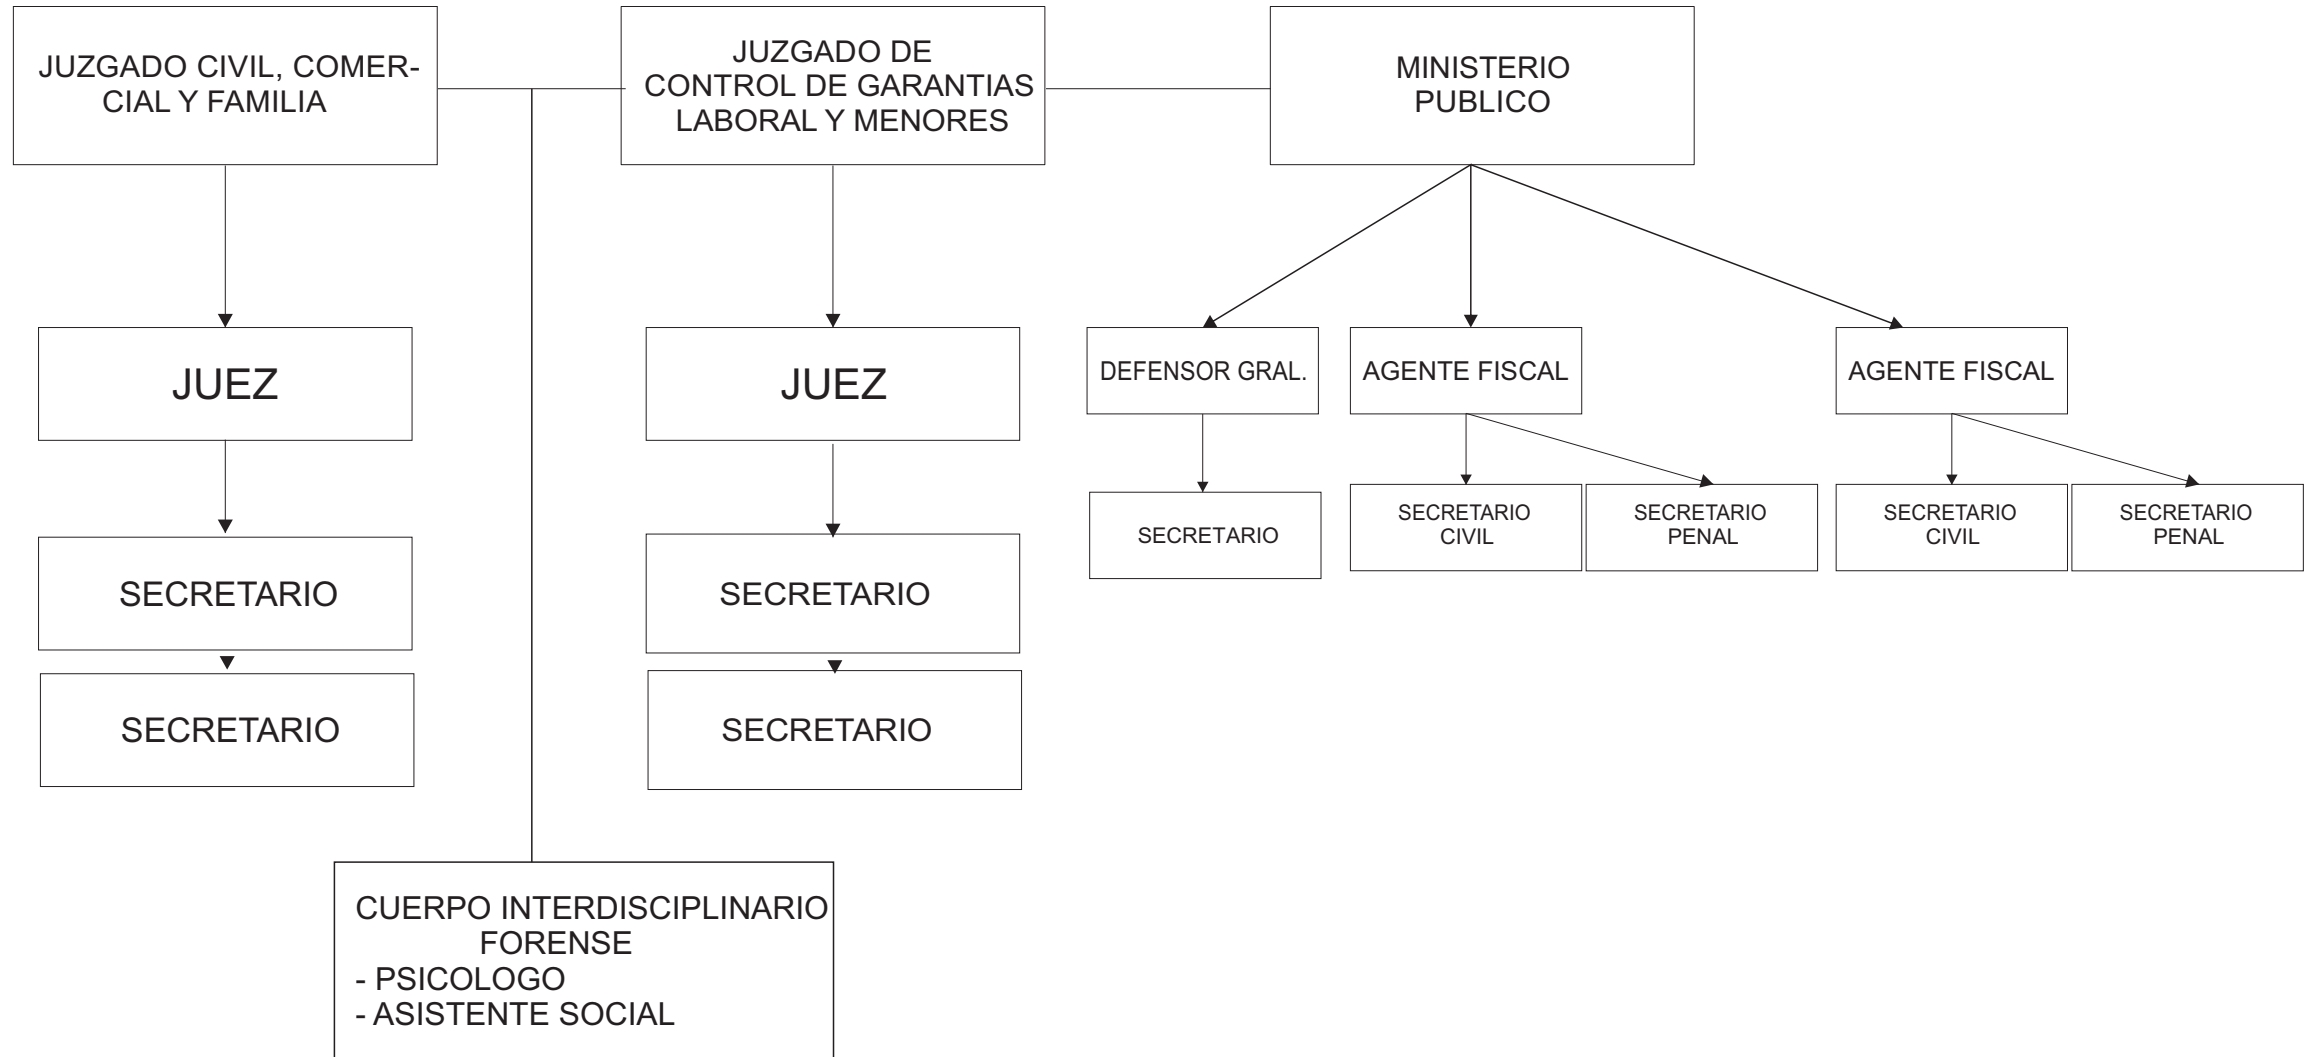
JUZGADO CIVIL, COMERCIAL Y FAMILIA

JUZGADO DE CONTROL DE GARANTIAS LABORAL Y MENORES

MINISTERIO PUBLICO

JUEZ

SECRETARIO

SECRETARIO

JUEZ

SECRETARIO

SECRETARIO

DEFENSOR GRAL.

SECRETARIO

AGENTE FISCAL

SECRETARIO CIVIL

SECRETARIO PENAL

AGENTE FISCAL

SECRETARIO CIVIL

SECRETARIO PENAL

CUERPO INTERDISCIPLINARIO FORENSE
- PSICOLOGO
- ASISTENTE SOCIAL